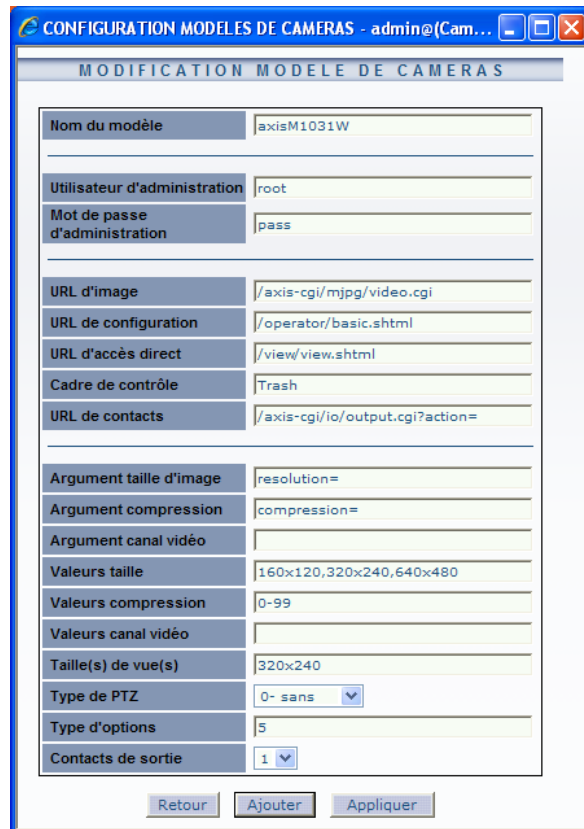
CONFIGURATION MODELES DE CAMERAS - admin@(Cam...

MODIFICATION MODELE DE CAMERAS

| | |
|---|---|
| Nom du modèle | axisM1031W |
| Utilisateur d'administration | root |
| Mot de passe d'administration | pass |
| URL d'image | /axis-cgi/mjpg/video.cgi |
| URL de configuration | /operator/basic.shtml |
| URL d'accès direct | /view/view.shtml |
| Cadre de contrôle | Trash |
| URL de contacts | /axis-cgi/io/output.cgi?action= |
| Argument taille d'image | resolution= |
| Argument compression | compression= |
| Argument canal vidéo | |
| Valeurs taille | 160x120,320x240,640x480 |
| Valeurs compression | 0-99 |
| Valeurs canal vidéo | |
| Taille(s) de vue(s) | 320x240 |
| Type de PTZ | 0- sans |
| Type d'options | 5 |
| Contacts de sortie | 1 |

Retour Ajouter Appliquer